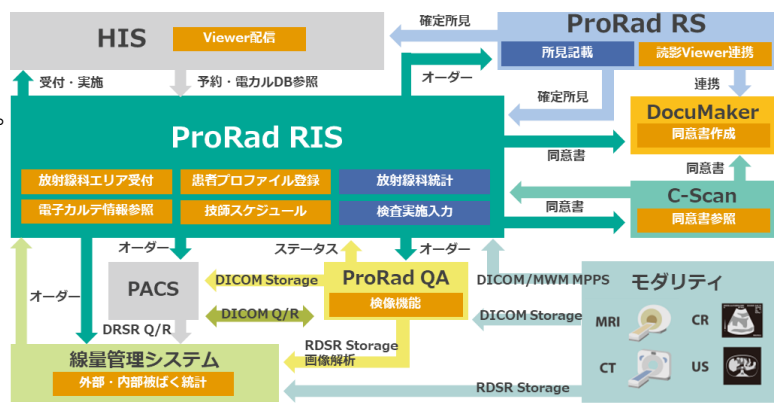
HIS
Viewer配信
確定所見
ProRad RS
所見記載
読影Viewer連携
受付・実施
予約・電カルDB参照
オーダー
連携
確定所見
DocuMaker
同意書作成
ProRad RIS
同意書
同意書
放射線科エリア受付
患者プロファイル登録
放射線科統計
C-Scan
電子カルテ情報参照
技師スケジュール
検査実施入力
同意書
同意書参照
オーダー
ステータス
オーダー
PACS
DICOM Storage
ProRad QA
DICOM/MWM MPPS
モダリティ
オーダー
検像機能
DICOM Q/R
DICOM Storage
MRI
CR
DRSR Q/R
RDSR Storage
画像解析
CT
US
線量管理システム
外部・内部被ばく統計
RDSR Storage